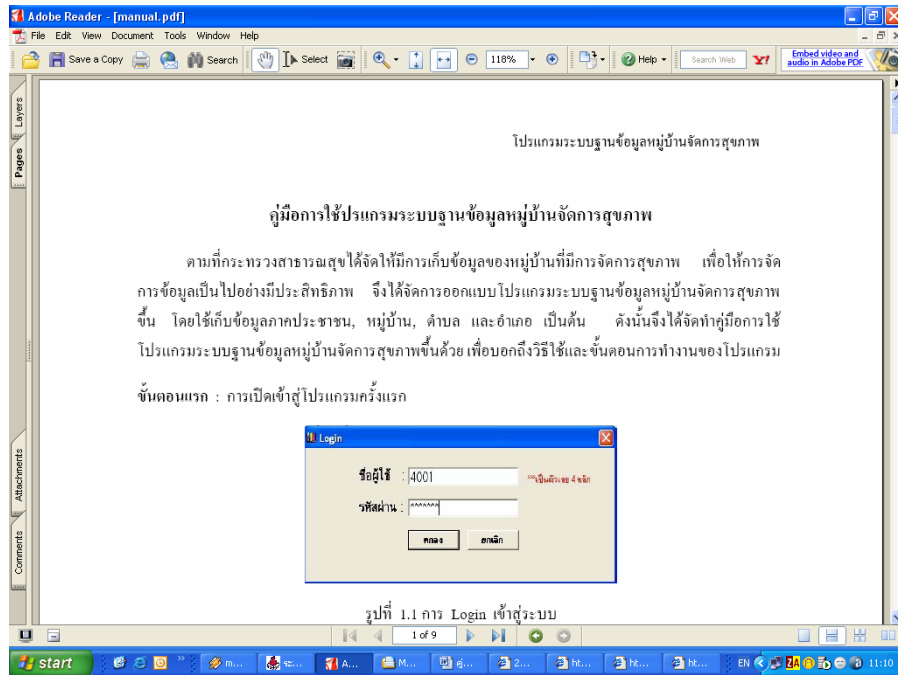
Adobe Reader - [manual.pdf]

File Edit View Document Tools Window Help

Save a Copy Search Select 118% Help Search Web Embed video and audio in Adobe PDF

Layers Pages Attachments Comments

โปรแกรมระบบฐานข้อมูลหมู่บ้านจัดการสุขภาพ

คู่มือการใช้ปรแกรมระบบฐานข้อมูลหมู่บ้านจัดการสุขภาพ

ตามที่กระทรวงสาธารณสุขได้จัดให้มีการเก็บข้อมูลของหมู่บ้านที่มีการจัดการสุขภาพ เพื่อให้การจัดการข้อมูลเป็นไปอย่างมีประสิทธิภาพ จึงได้จัดการออกแบบโปรแกรมระบบฐานข้อมูลหมู่บ้านจัดการสุขภาพขึ้น โดยใช้เก็บข้อมูลภาคประชาชน, หมู่บ้าน, ตำบล และอำเภอ เป็นต้น ดังนั้นจึงได้จัดทำคู่มือการใช้โปรแกรมระบบฐานข้อมูลหมู่บ้านจัดการสุขภาพขึ้นด้วย เพื่อบอกถึงวิธีใช้และขั้นตอนการทำงานของโปรแกรม

ขั้นตอนแรก : การเปิดเข้าสู่โปรแกรมครั้งแรก

Login

ชื่อผู้ใช้ : 4001 ***เป็นตัวเลข 4 หลัก

รหัสผ่าน : *******

ตกลง ยกเลิก

รูปที่ 1.1 การ Login เข้าสู่ระบบ

1 of 9

start m... ระ... A... M... คู่... 2... ht... ht... ht... EN 11:10